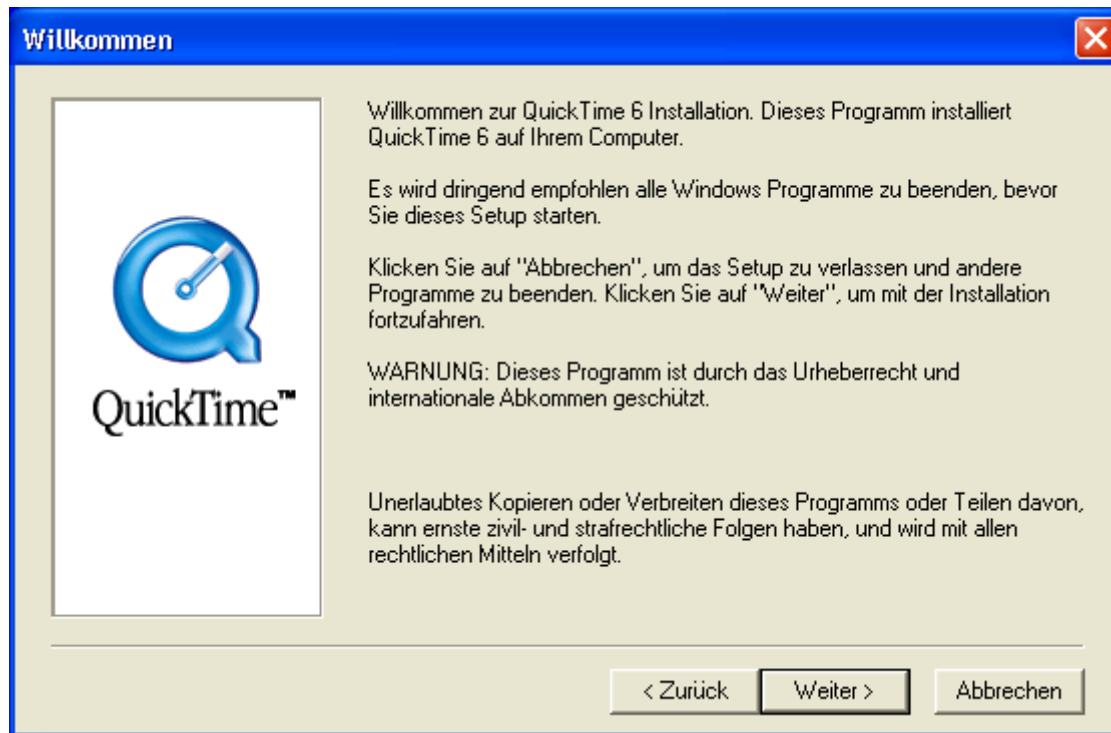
Willkommen

QuickTime™

Willkommen zur QuickTime 6 Installation. Dieses Programm installiert QuickTime 6 auf Ihrem Computer.

Es wird dringend empfohlen alle Windows Programme zu beenden, bevor Sie dieses Setup starten.

Klicken Sie auf "Abbrechen", um das Setup zu verlassen und andere Programme zu beenden. Klicken Sie auf "Weiter", um mit der Installation fortzufahren.

WARNUNG: Dieses Programm ist durch das Urheberrecht und internationale Abkommen geschützt.

Unerlaubtes Kopieren oder Verbreiten dieses Programms oder Teilen davon, kann ernste zivil- und strafrechtliche Folgen haben, und wird mit allen rechtlichen Mitteln verfolgt.

< Zurück
Weiter >
Abbrechen